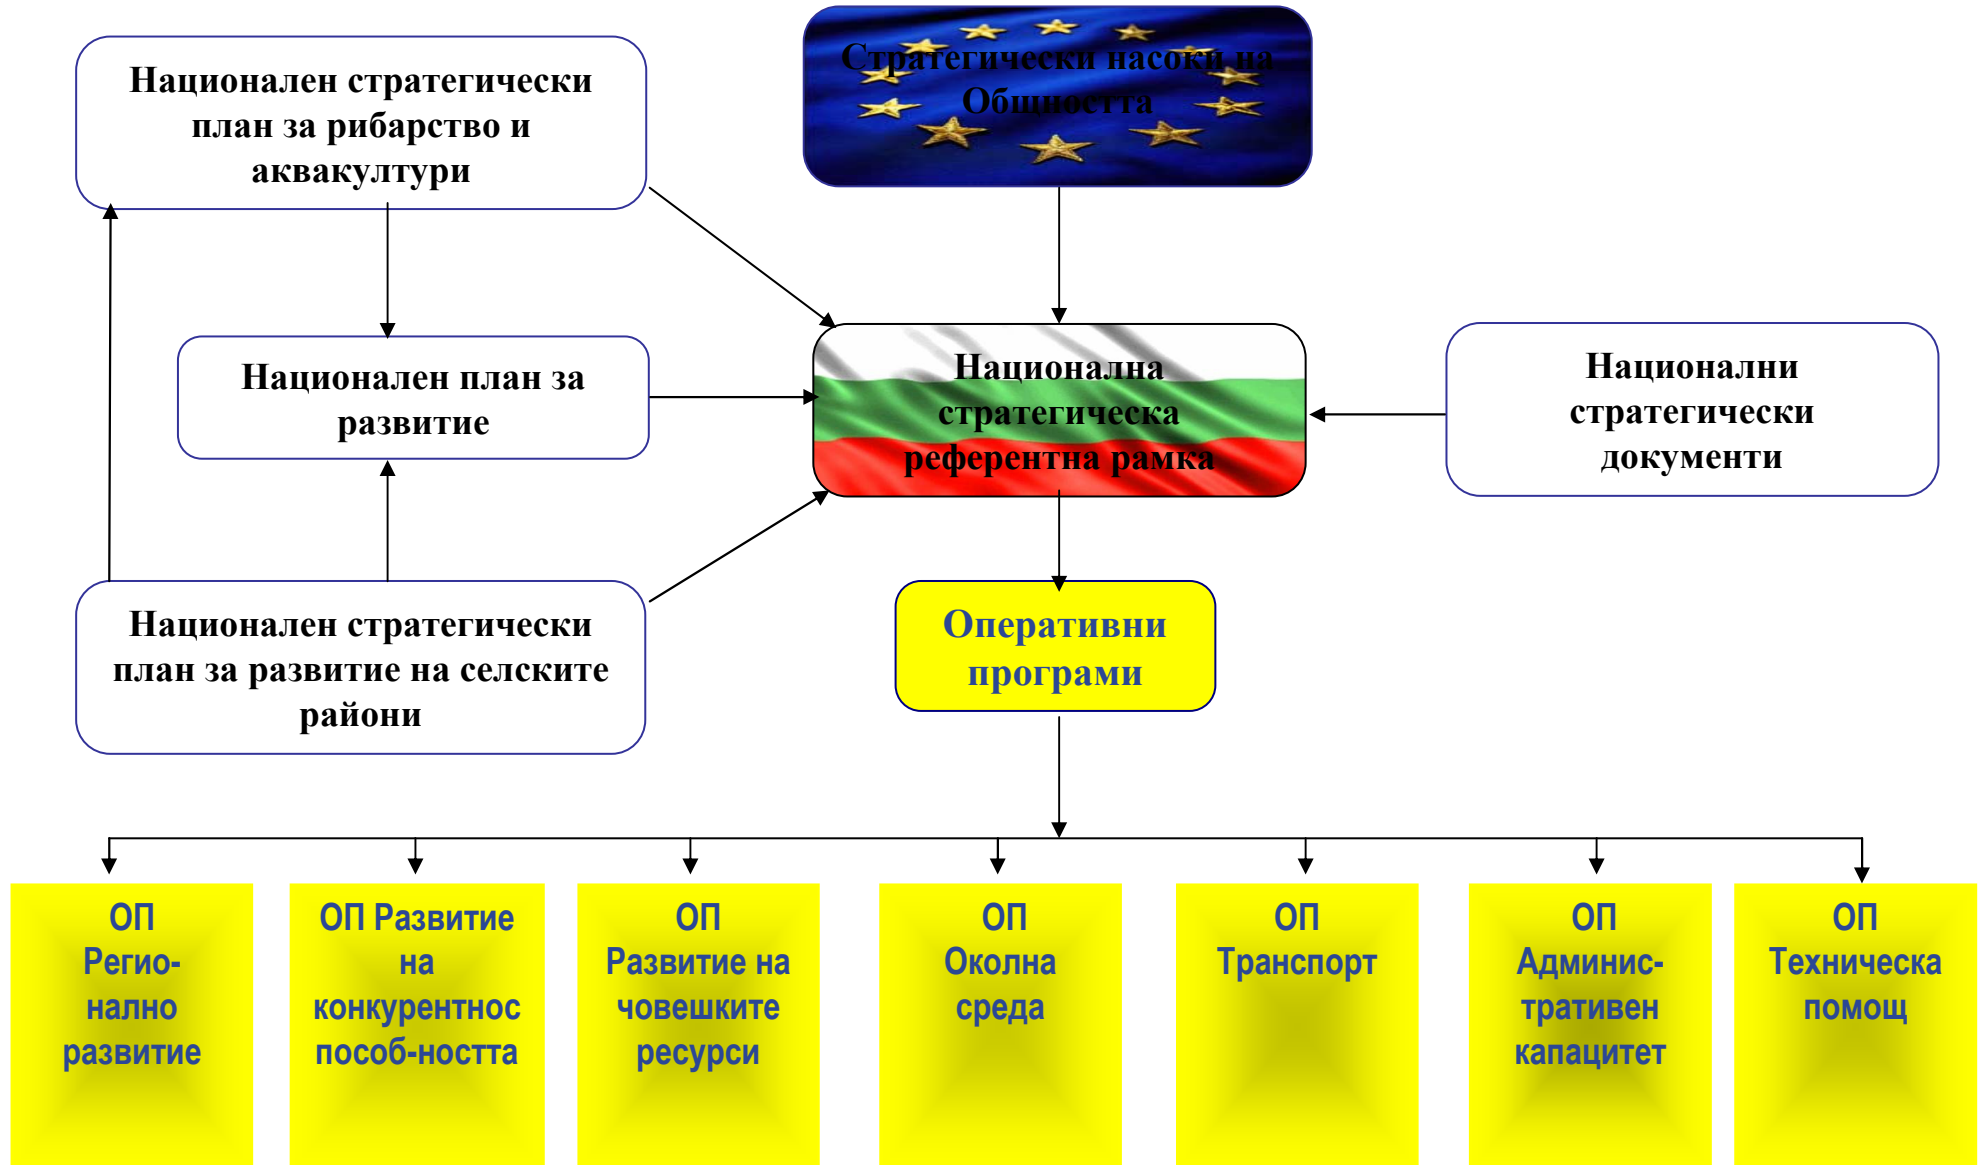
Национален стратегически план за рибарство и аквакултури

Стратегически насоки на Общността

Национален план за развитие

Национална стратегическа референтна рамка

Национални стратегически документи

Национален стратегически план за развитие на селските райони

Оперативни програми

ОП Регионално развитие

ОП Развитие на конкурентноспособността

ОП Развитие на човешките ресурси

ОП Околна среда

ОП Транспорт

ОП Административен капацитет

ОП Техническа помощ